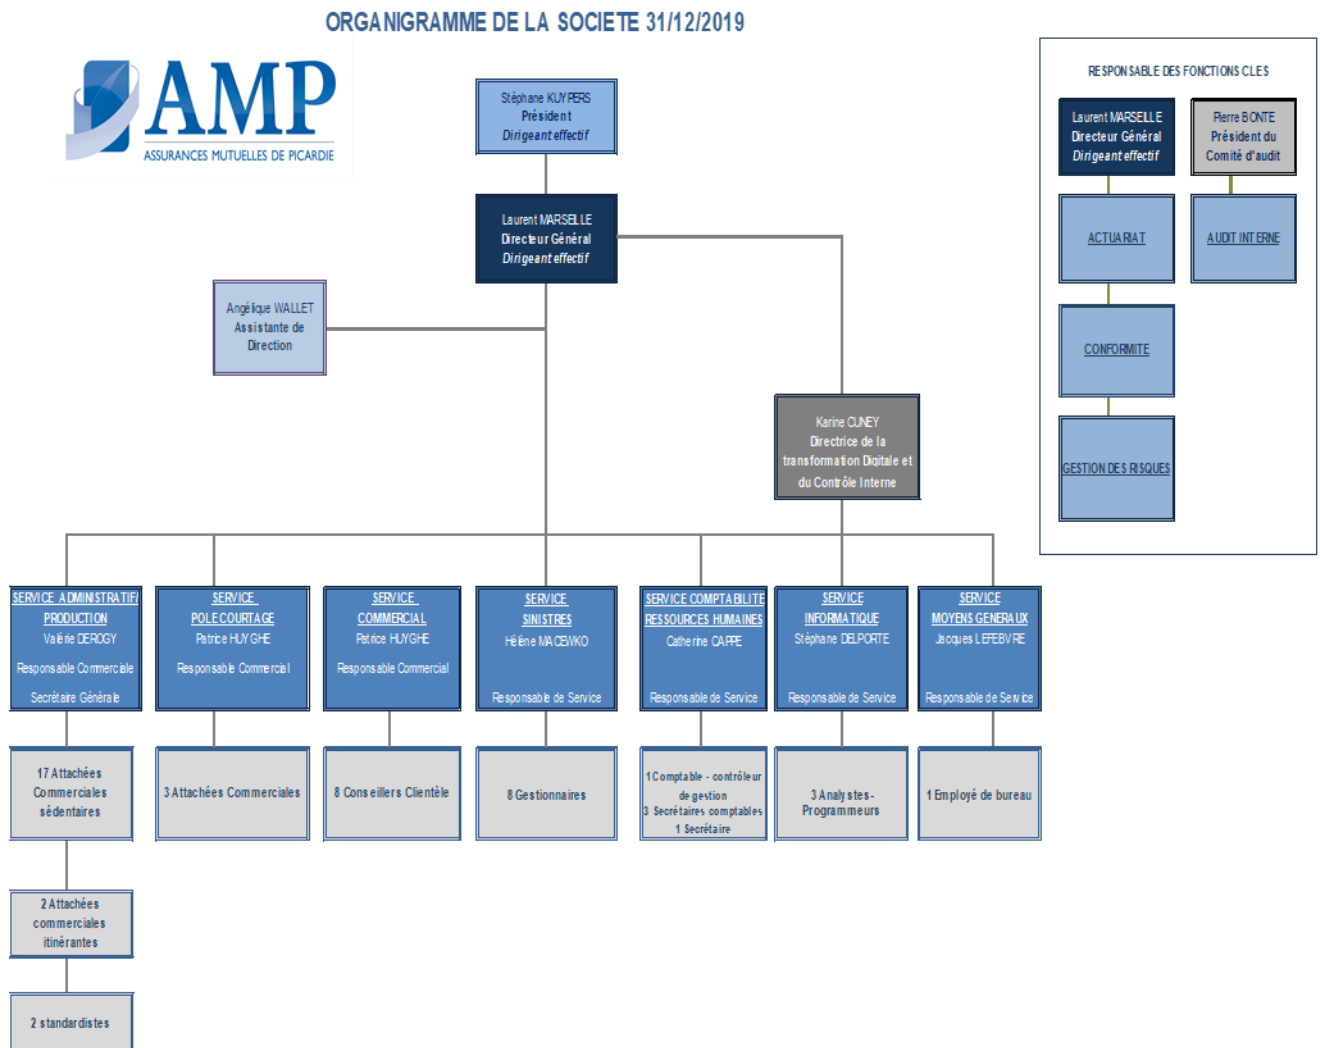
ORGANIGRAMME DE LA SOCIETE 31/12/2019

AMP
ASSURANCES MUTUELLES DE PICARDIE

Stéphane KUYPERS
Président
Dirigeant effectif

Laurent MARSELLE
Directeur Général
Dirigeant effectif

Angélique WALLET
Assistante de Direction

Karine CUNEY
Directrice de la transformation Digitale et du Contrôle Interne

RESPONSABLE DES FONCTIONS CLES

Laurent MARSELLE
Directeur Général
Dirigeant effectif

Pierre BONTE
Président du Comité d'audit

ACTUARIAT

AUDIT INTERNE

CONFORMITE

GESTION DES RISQUES

SERVICE ADMINISTRATIF PRODUCTION
Valérie DEROGY
Responsable Commerciale
Secrétaire Générale

SERVICE POLE COURTAGE
Patrice HUYGHE
Responsable Commercial

SERVICE COMMERCIAL
Patrice HUYGHE
Responsable Commercial

SERVICE SINISTRES
Hélène MACEWKO
Responsable de Service

SERVICE COMPTABILITE RESSOURCES HUMAINES
Catherine CAPPE
Responsable de Service

SERVICE INFORMATIQUE
Stéphane DELPORTE
Responsable de Service

SERVICE MOYENS GENERAUX
Jacques LEFEBVRE
Responsable de Service

17 Attachées Commerciales sédentaires

3 Attachées Commerciales

8 Conseillers Clientèle

8 Gestionnaires

1 Comptable - contrôleur de gestion
3 Secrétaires comptables
1 Secrétaire

3 Analystes-Programmeurs

1 Employé de bureau

2 Attachées commerciales itinérantes

2 standardistes